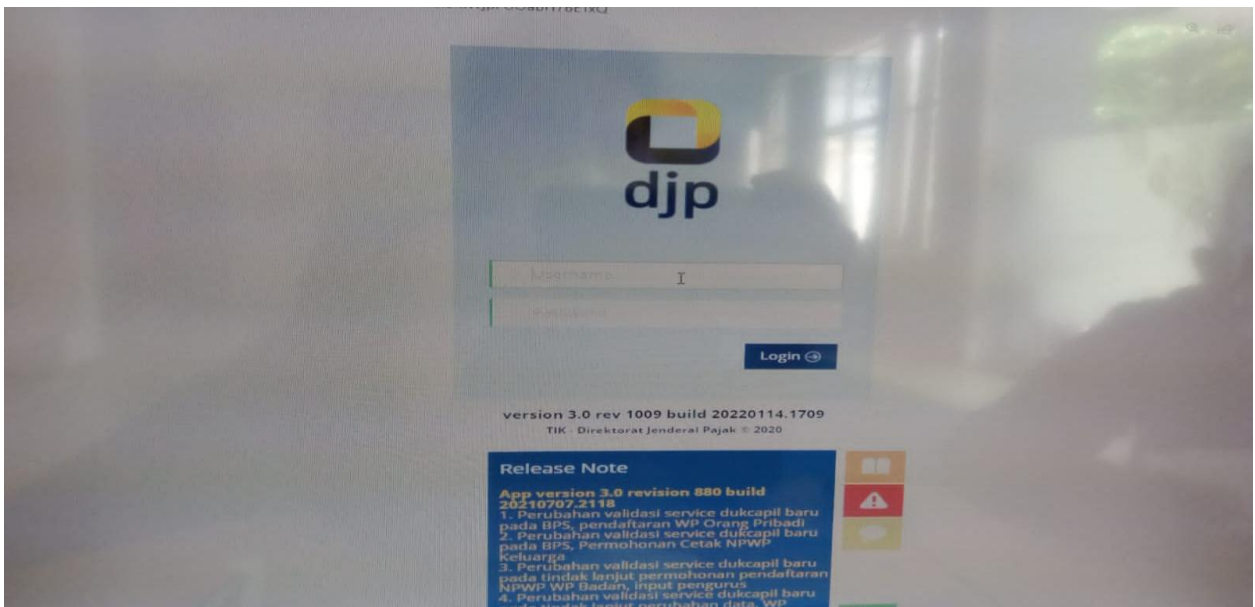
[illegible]

djp

Username

Password

Login

version 3.0 rev 1009 build 20220114.1709
TIK · Direktorat Jenderal Pajak © 2020

Release Note

App version 3.0 revision 880 build 20210707.2118
1. Perubahan validasi service dukcapil baru pada BPS, pendaftaran WP Orang Pribadi
2. Perubahan validasi service dukcapil baru pada BPS, Permohonan Cetak NPWP Keluarga
3. Perubahan validasi service dukcapil baru pada tindak lanjut permohonan pendaftaran NPWP WP Badan, input pengurus
4. Perubahan validasi service dukcapil baru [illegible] tindak lanjut perubahan data WP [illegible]